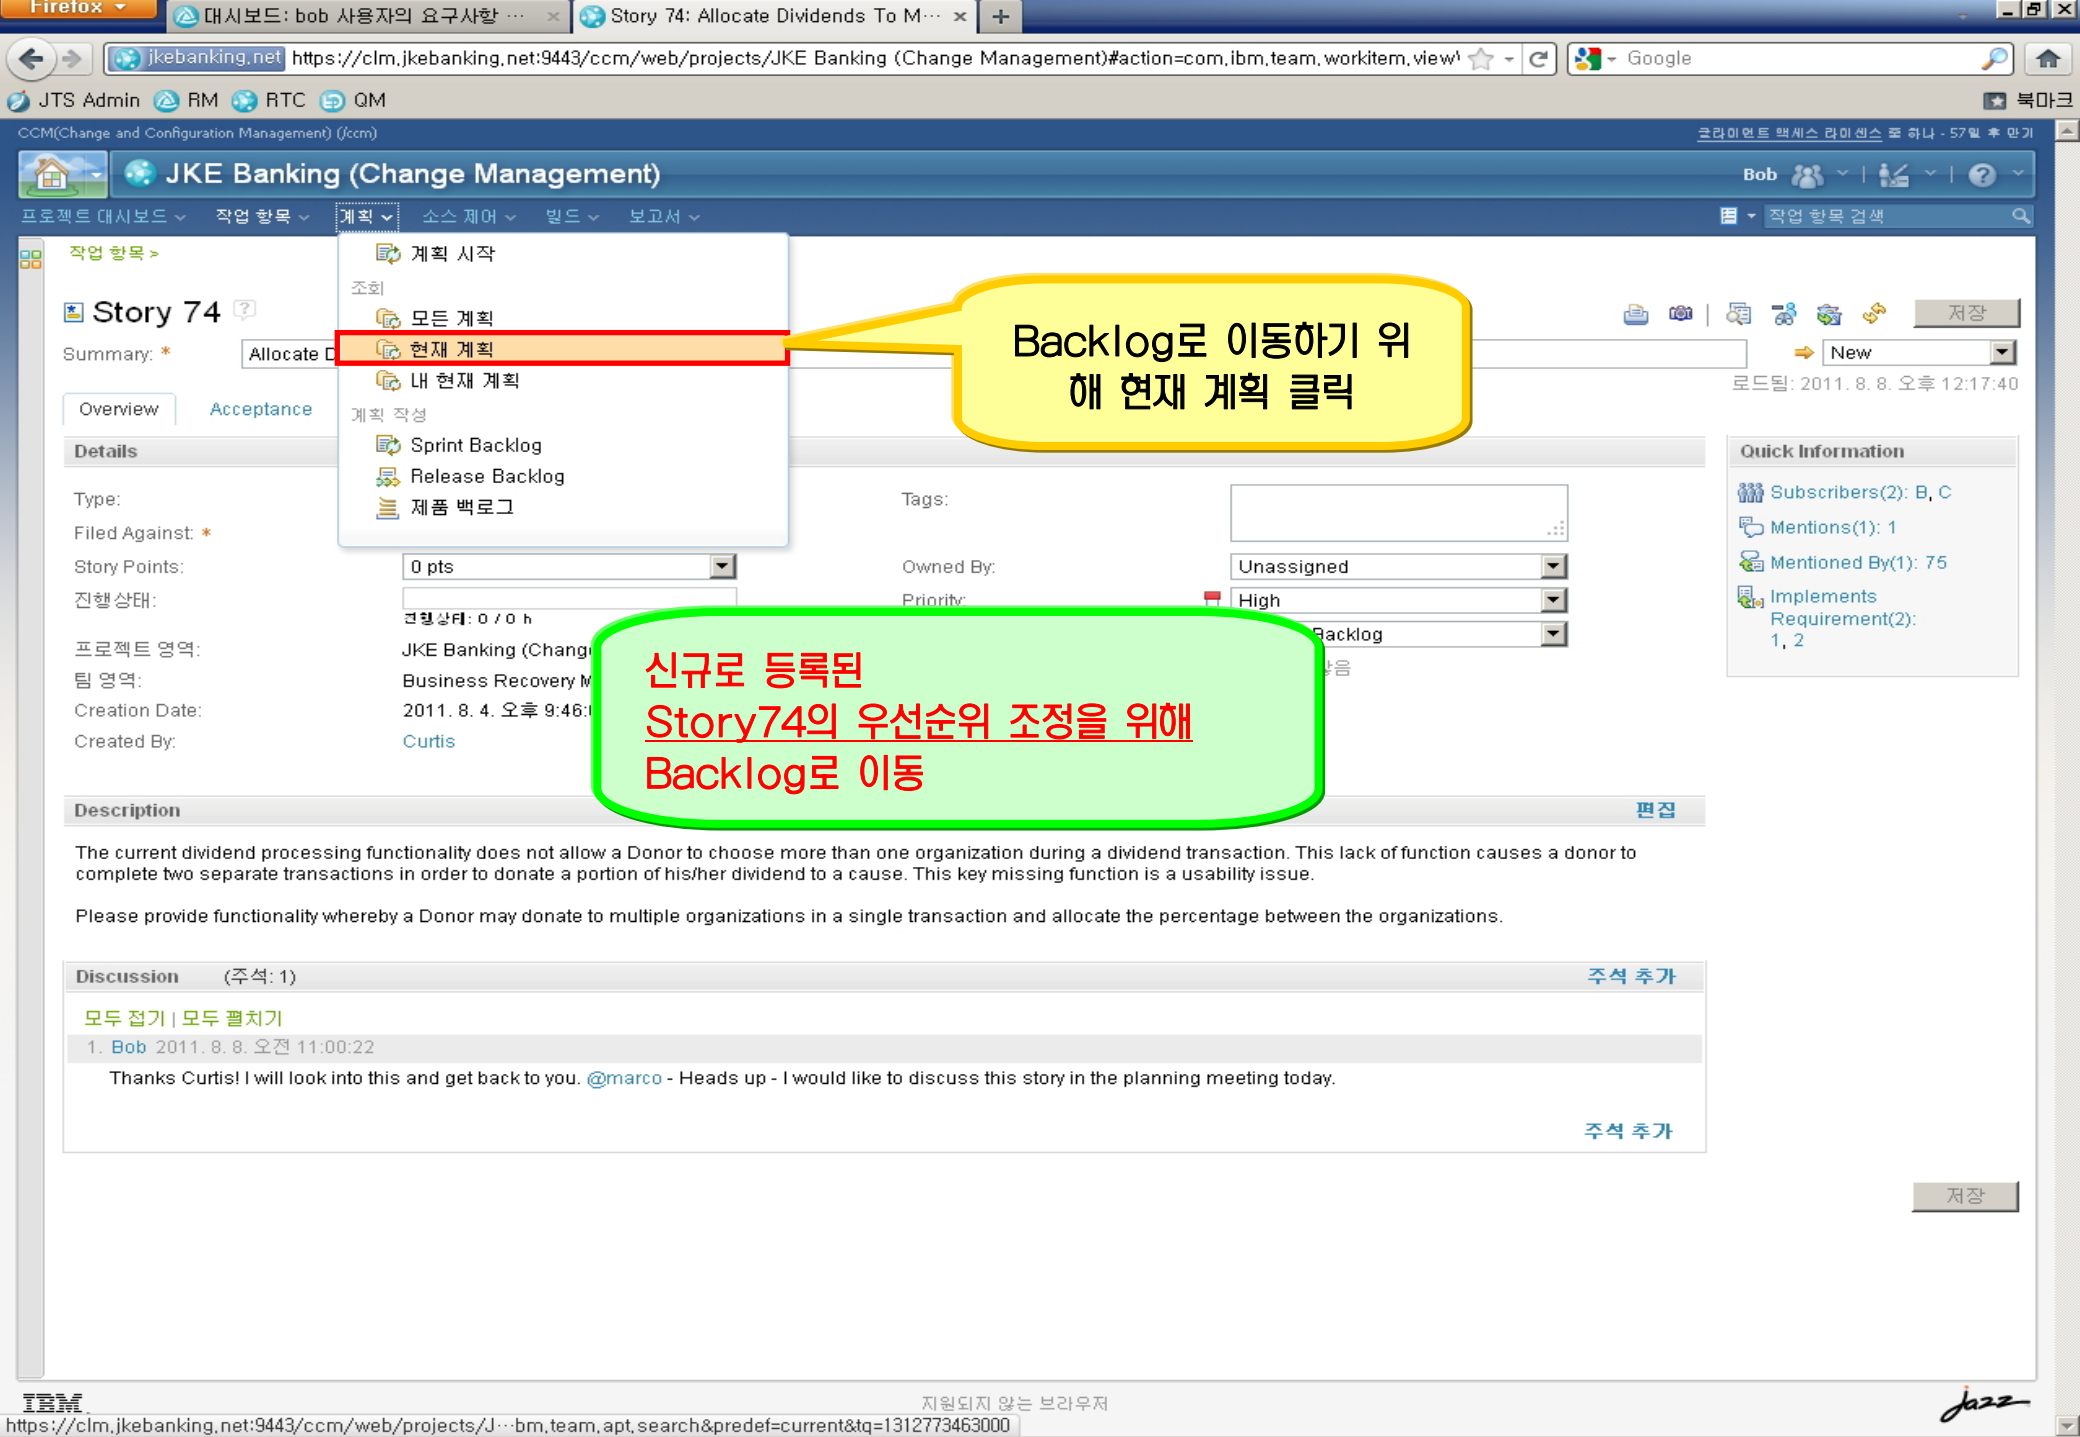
Firefox
대시보드: bob 사용자의 요구사항 ···
Story 74: Allocate Dividends To M···
jkebanking.net https://clm.jkebanking.net:9443/ccm/web/projects/JKE Banking (Change Management)#action=com.ibm.team.workitem.view
Google
JTS Admin RM RTC QM
북마크
CCM(Change and Configuration Management) (/ccm)
클라이언트 액세스 라이센스 중 하나 - 57일 후 만기
JKE Banking (Change Management)
Bob
프로젝트 대시보드 작업 항목 계획 소스 제어 빌드 보고서
작업 항목 검색
작업 항목 >
Story 74
Summary: * Allocate D
Overview Acceptance
Details
Type:
Filed Against: *
Story Points: 0 pts
진행상태:
진행상태: 0 / 0 h
프로젝트 영역: JKE Banking (Chang
팀 영역: Business Recovery M
Creation Date: 2011. 8. 4. 오후 9:46:
Created By: Curtis
계획 시작
조회
모든 계획
현재 계획
내 현재 계획
계획 작성
Sprint Backlog
Release Backlog
제품 백로그
Backlog로 이동하기 위해 현재 계획 클릭
저장
New
로드됨: 2011. 8. 8. 오후 12:17:40
Tags:
Owned By: Unassigned
Priority: High
Backlog
Quick Information
Subscribers(2): B, C
Mentions(1): 1
Mentioned By(1): 75
Implements Requirement(2): 1, 2
신규로 등록된
Story74의 우선순위 조정을 위해
Backlog로 이동
Description
편집
The current dividend processing functionality does not allow a Donor to choose more than one organization during a dividend transaction. This lack of function causes a donor to complete two separate transactions in order to donate a portion of his/her dividend to a cause. This key missing function is a usability issue.

Please provide functionality whereby a Donor may donate to multiple organizations in a single transaction and allocate the percentage between the organizations.
Discussion (주석: 1)
주석 추가
모두 접기 | 모두 펼치기
1. Bob 2011. 8. 8. 오전 11:00:22
Thanks Curtis! I will look into this and get back to you. @marco - Heads up - I would like to discuss this story in the planning meeting today.
주석 추가
저장
IBM
지원되지 않는 브라우저
https://clm.jkebanking.net:9443/ccm/web/projects/J···bm.team.apt.search&predef=current&tq=1312773463000
Jazz